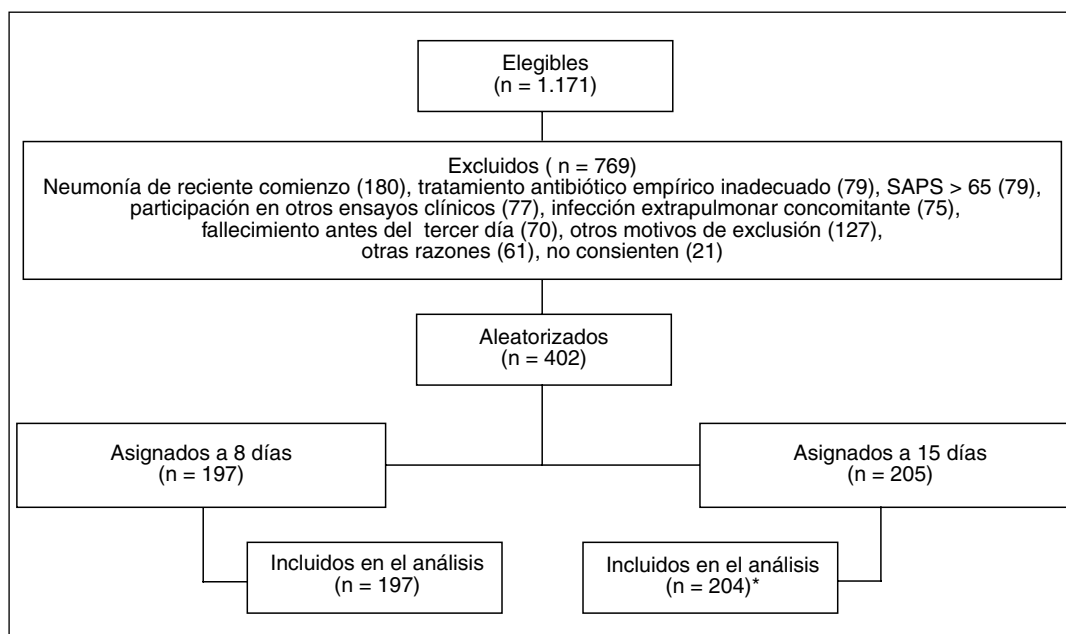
Elegibles
(n = 1.171)

Excluidos ( n = 769)
Neumonía de reciente comienzo (180), tratamiento antibiótico empírico inadecuado (79), SAPS > 65 (79), participación en otros ensayos clínicos (77), infección extrapulmonar concomitante (75), fallecimiento antes del tercer día (70), otros motivos de exclusión (127), otras razones (61), no consienten (21)

Aleatorizados
(n = 402)

Asignados a 8 días
(n = 197)

Asignados a 15 días
(n = 205)

Incluidos en el análisis
(n = 197)

Incluidos en el análisis
(n = 204)*